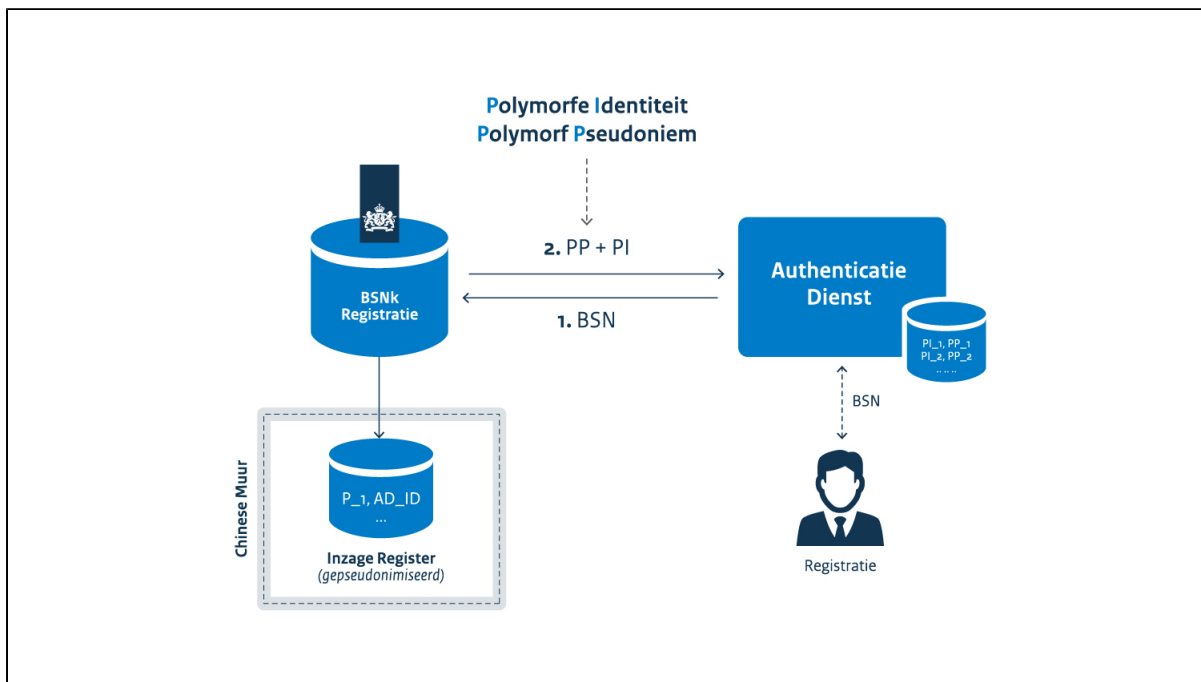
Polymorfe Identiteit
Polymorf Pseudoniem

BSNk Registratie

2. PP + PI

1. BSN

Authenticatie Dienst

PI_1, PP_1
PI_2, PP_2
.. .. ..

BSN

Chinese Muur

P_1, AD_ID
...

Inzage Register
(gepseudonimiseerd)

Registratie